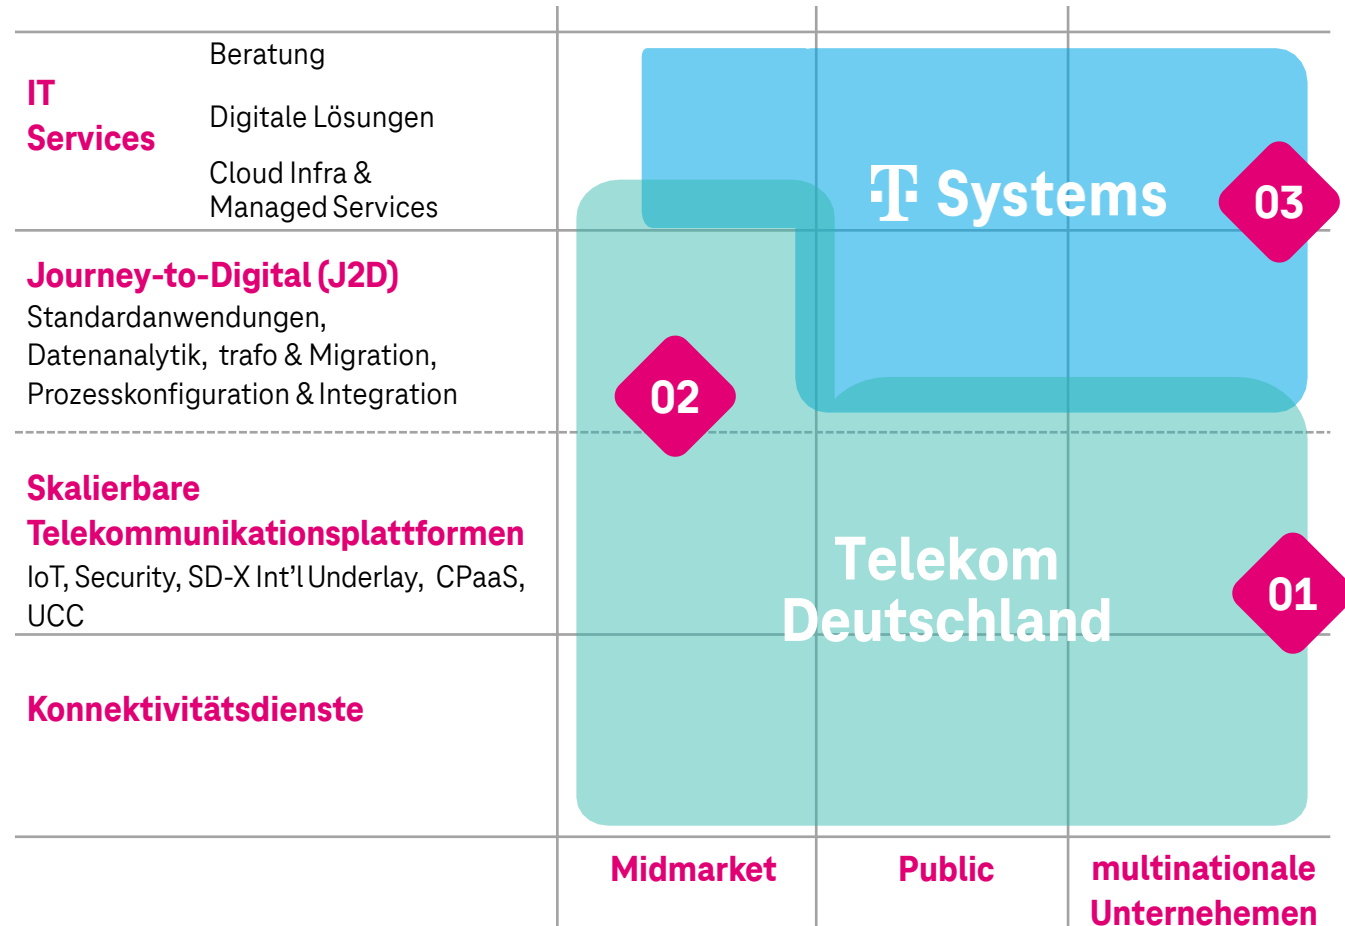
IT Services

Beratung

Digitale Lösungen

Cloud Infra & Managed Services

Journey-to-Digital (J2D)
Standardanwendungen, Datenanalytik, trafo & Migration, Prozesskonfiguration & Integration

Skalierbare Telekommunikationsplattformen
IoT, Security, SD-X Int'l Underlay, CPaaS, UCC

Konnektivitätsdienste

T Systems

03

02

Telekom Deutschland

01

Midmarket

Public

multinationale Unternehemen